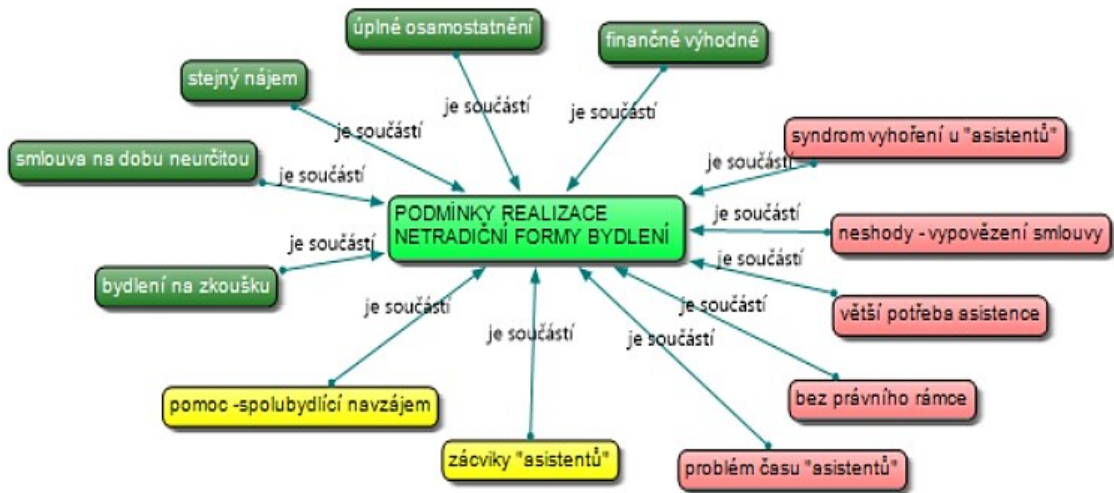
PODMÍNKY REALIZACE NETRADIČNÍ FORMY BYDLENÍ

úplné osamostatnění

je součástí

finančně výhodné

je součástí

stejný nájem

je součástí

smlouva na dobu neurčitou

je součástí

bydlení na zkoušku

je součástí

pomoc -spolubydlící navzájem

je součástí

zácviky "asistentů"

je součástí

syndrom vyhoření u "asistentů"

je součástí

neshody - vypovězení smlouvy

je součástí

větší potřeba asistence

je součástí

bez právního rámce

je součástí

problém času "asistentů"

je součástí